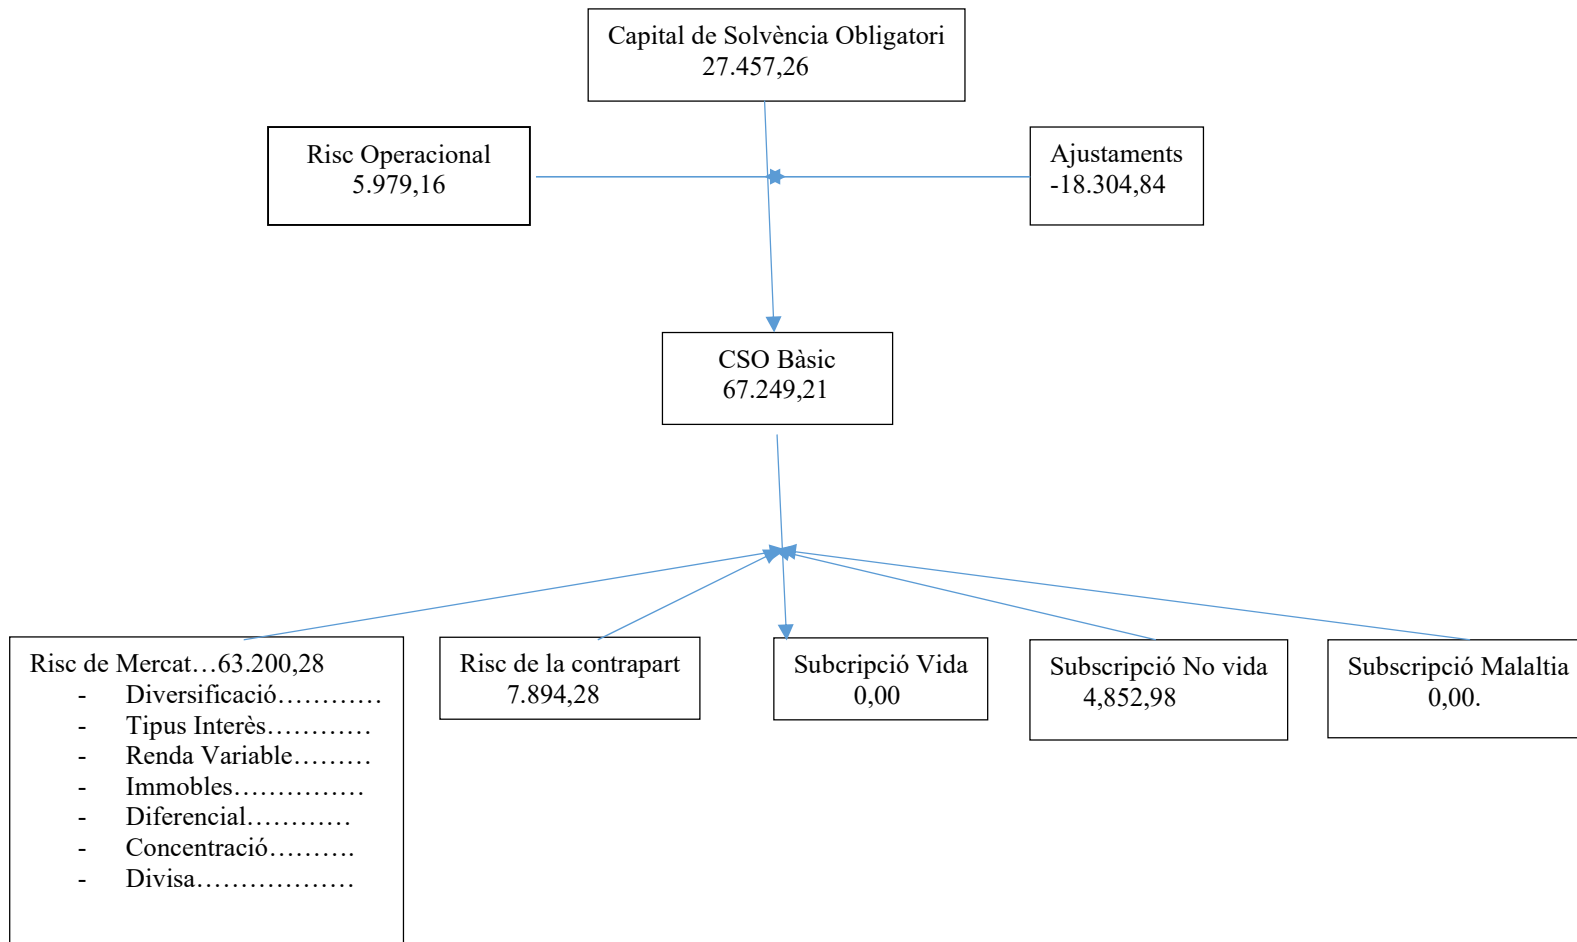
Capital de Solvència Obligatori
27.457,26

Risc Operacional
5.979,16

Ajustaments
-18.304,84

CSO Bàsic
67.249,21

Risc de Mercat…63.200,28
- Diversificació…………
- Tipus Interès…………
- Renda Variable………
- Immobles……………
- Diferencial…………
- Concentració……….
- Divisa………………

Risc de la contrapart
7.894,28

Subcripció Vida
0,00

Subscripció No vida
4,852,98

Subscripció Malaltia
0,00.